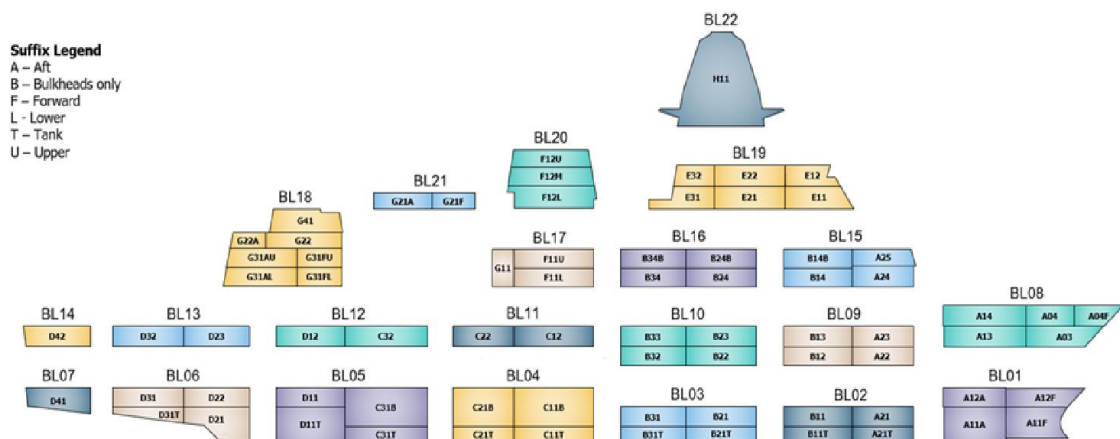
Suffix Legend
A – Aft
B – Bulkheads only
F – Forward
L - Lower
T – Tank
U – Upper

BL22
H11

BL20
F12U
F12M
F12L

BL19
E32
E22
E12
E31
E21
E11

BL21
G21A
G21F

BL18
G41
G22A
G22
G31AU
G31FU
G31AL
G31FL

BL17
G11
F11U
F11L

BL16
B34B
B24B
B34
B24

BL15
B14B
A25
B14
A24

BL14
D42

BL13
D32
D23

BL12
D12
C32

BL11
C22
C12

BL10
B33
B23
B32
B22

BL09
B13
A23
B12
A22

BL08
A14
A04
A04F
A13
A03

BL07
D41

BL06
D31
D22
D31T
D21

BL05
D11
C31B
D11T
C31T

BL04
C21B
C11B
C21T
C11T

BL03
B31
B21
B31T
B21T

BL02
B11
A21
B11T
A21T

BL01
A12A
A12F
A11A
A11F